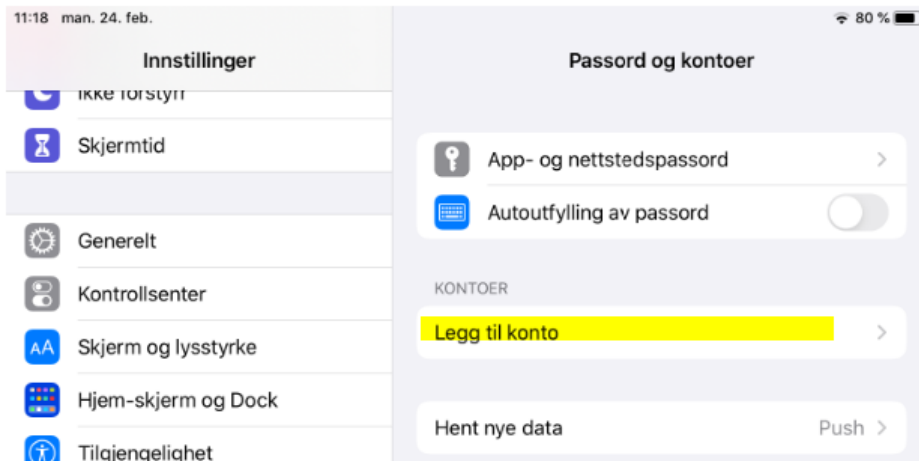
11:18 man. 24. feb.

80 %

Innstillinger

Ikke forstyrr

Skjermtid

Generelt

Kontrollsenter

Skjerm og lysstyrke

Hjem-skjerm og Dock

Tilgjengelighet

Passord og kontoer

App- og nettstedspassord

Autoutfylling av passord

KONTOER

Legg til konto

Hent nye data

Push